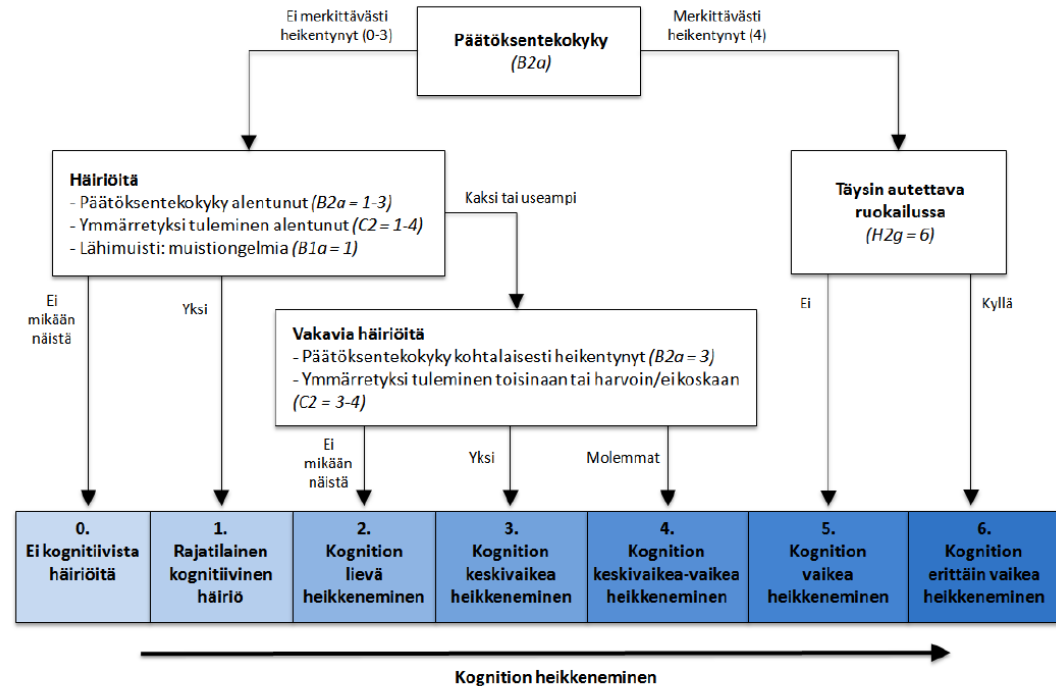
Ei merkittävästi heikentynyt (0-3)

Päätöksentekokyky
(B2a)

Merkittävästi heikentynyt (4)

Häiriöitä
- Päätöksentekokyky alentunut (B2a = 1-3)
- Ymmärretyksi tuleminen alentunut (C2 = 1-4)
- Lähimuisti: muistiongelmia (B1a = 1)

Kaksi tai useampi

Täysin autettava ruokailussa
(H2g = 6)

Ei mikään näistä

Yksi

Vakavia häiriöitä
- Päätöksentekokyky kohtalaisesti heikentynyt (B2a = 3)
- Ymmärretyksi tuleminen toisinaan tai harvoin/ei koskaan (C2 = 3-4)

Ei

Kyllä

Ei mikään näistä

Yksi

Molemmat

| 0. Ei kognitiivista häiriöitä | 1. Rajatilainen kognitiivinen häiriö | 2. Kognition lievä heikkeneminen | 3. Kognition keskivaikea heikkeneminen | 4. Kognition keskivaikea-vaikea heikkeneminen | 5. Kognition vaikea heikkeneminen | 6. Kognition erittäin vaikea heikkeneminen |
|---|---|---|---|---|---|---|

Kognition heikkeneminen